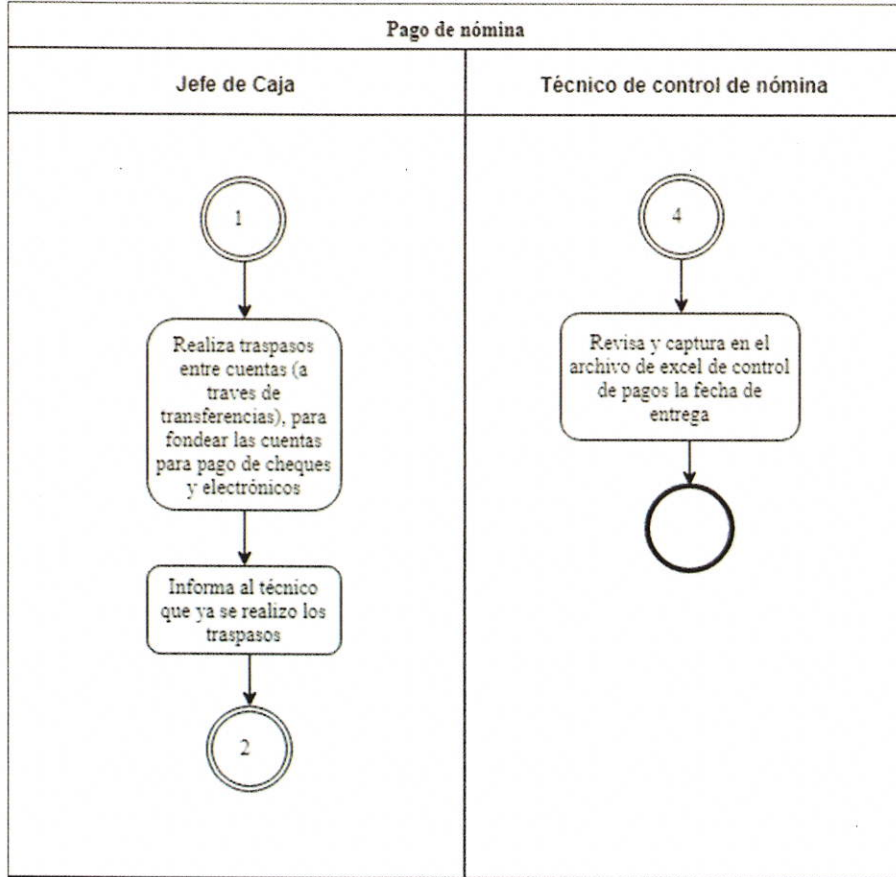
Pago de nómina

| Jefe de Caja | Técnico de control de nómina |
|---|---|

1

Realiza traspasos entre cuentas (a traves de transferencias), para fondear las cuentas para pago de cheques y electrónicos

Informa al técnico que ya se realizo los traspasos

2

4

Revisa y captura en el archivo de excel de control de pagos la fecha de entrega